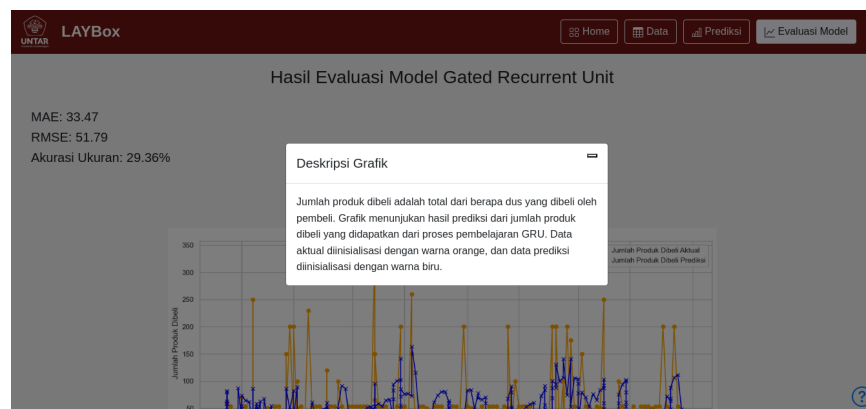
UNTAR LAYBox

Home Data Prediksi Evaluasi Model

Hasil Evaluasi Model Gated Recurrent Unit

MAE: 33.47
RMSE: 51.79
Akurasi Ukuran: 29.36%

Deskripsi Grafik

Jumlah produk dibeli adalah total dari berapa dus yang dibeli oleh pembeli. Grafik menunjukan hasil prediksi dari jumlah produk dibeli yang didapatkan dari proses pembelajaran GRU. Data aktual diinisialisasi dengan warna orange, dan data prediksi diinisialisasi dengan warna biru.

350
300
250
200
150
100
50
Jumlah Produk Dibeli

Jumlah Produk Dibeli Aktual
Jumlah Produk Dibeli Prediksi

?